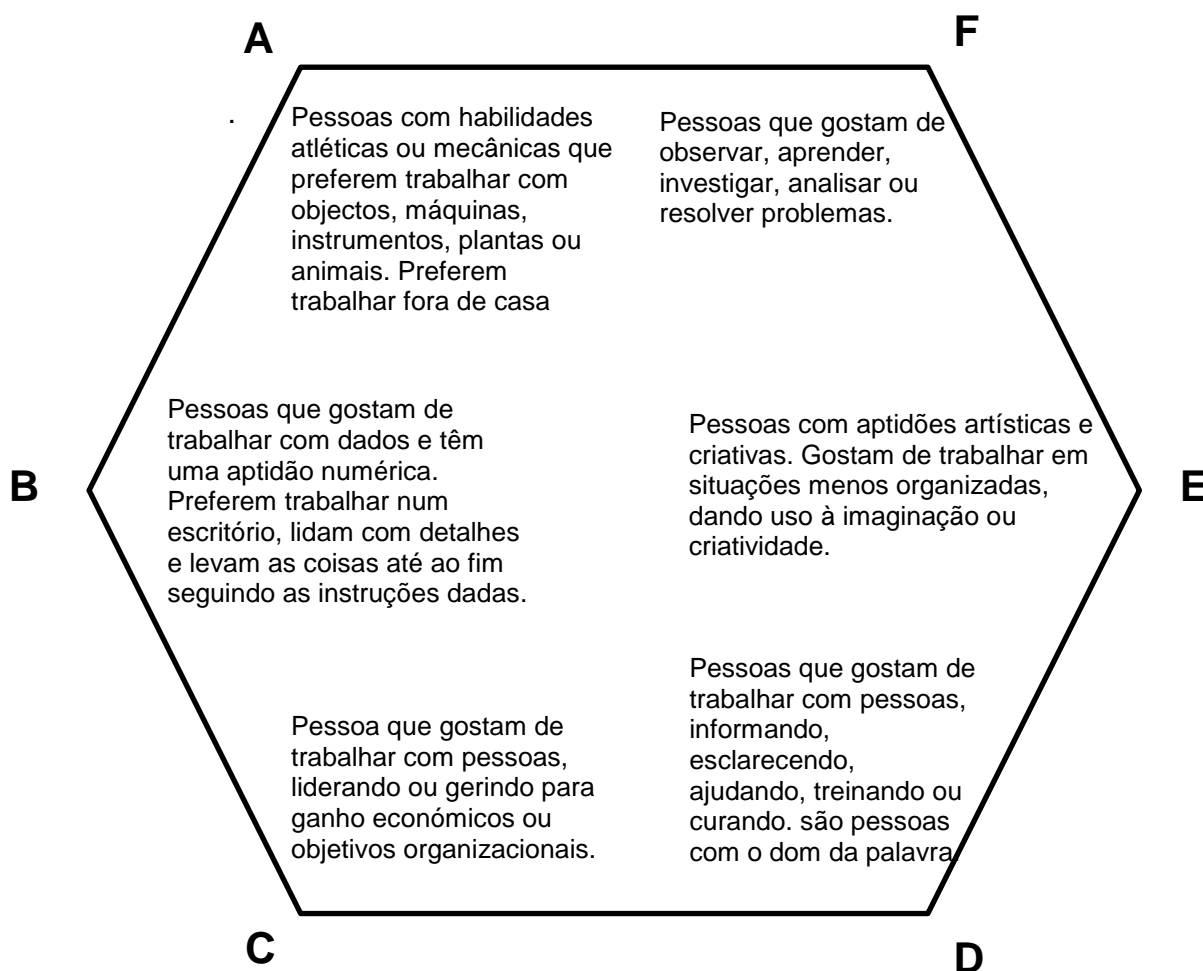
A

F

Pessoas com habilidades atléticas ou mecânicas que preferem trabalhar com objectos, máquinas, instrumentos, plantas ou animais. Preferem trabalhar fora de casa

Pessoas que gostam de observar, aprender, investigar, analisar ou resolver problemas.

Pessoas que gostam de trabalhar com dados e têm uma aptidão numérica. Preferem trabalhar num escritório, lidam com detalhes e levam as coisas até ao fim seguindo as instruções dadas.

B

Pessoas com aptidões artísticas e criativas. Gostam de trabalhar em situações menos organizadas, dando uso à imaginação ou criatividade.

E

Pessoa que gostam de trabalhar com pessoas, liderando ou gerindo para ganho económicos ou objetivos organizacionais.

Pessoas que gostam de trabalhar com pessoas, informando, esclarecendo, ajudando, treinando ou curando. são pessoas com o dom da palavra.

C

D